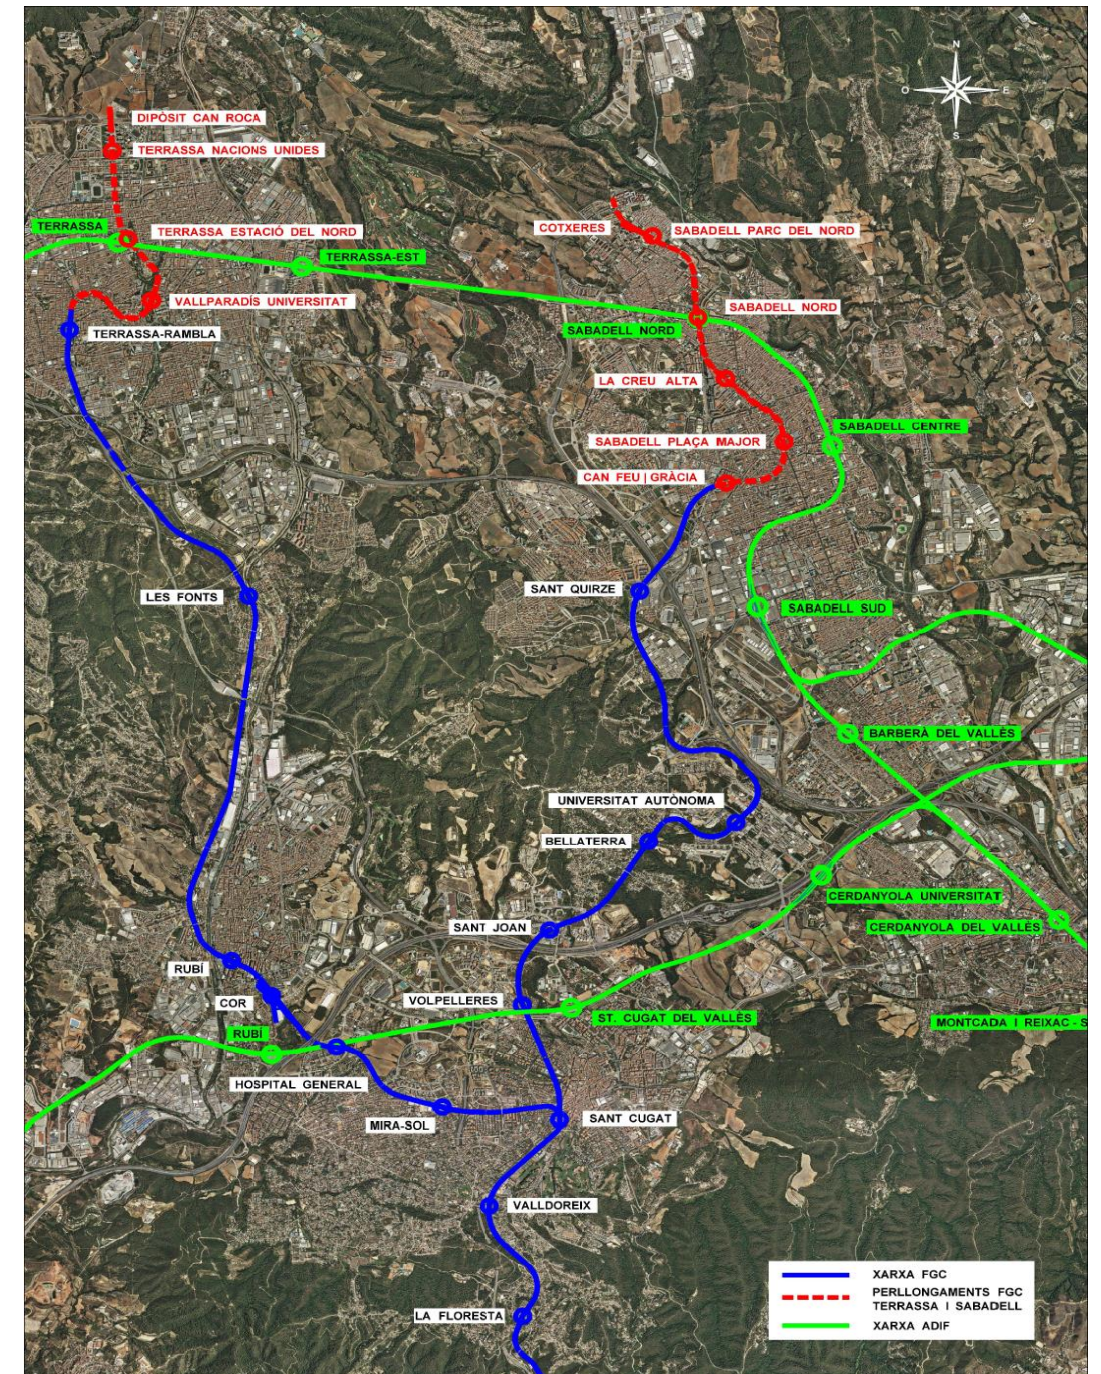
N
O
E
S

DIPÒSIT CAN ROCA
TERRASSA NACIONS UNIDES
TERRASSA
TERRASSA ESTACIÓ DEL NORD
TERRASSA-EST
VALLPARADÍS UNIVERSITAT
TERRASSA-RAMBLA
COTXERES
SABADELL PARC DEL NORD
SABADELL NORD
SABADELL NORD
LA CREU ALTA
SABADELL CENTRE
SABADELL PLAÇA MAJOR
CAN FEU | GRÀCIA
SANT QUIRZE
LES FONTS
SABADELL SUD
BARBERÀ DEL VALLÈS
UNIVERSITAT AUTÒNOMA
BELLATERRA
CERDANYOLA UNIVERSITAT
CERDANYOLA DEL VALLÈS
SANT JOAN
RUBÍ
COR
VOLPELLERES
ST. CUGAT DEL VALLÈS
MONTCADA I REIXAC - S
RUBÍ
HOSPITAL GENERAL
MIRA-SOL
SANT CUGAT
VALLDOREIX
LA FLORESTA

XARXA FGC
PERLLONGAMENTS FGC TERRASSA I SABADELL
XARXA ADIF